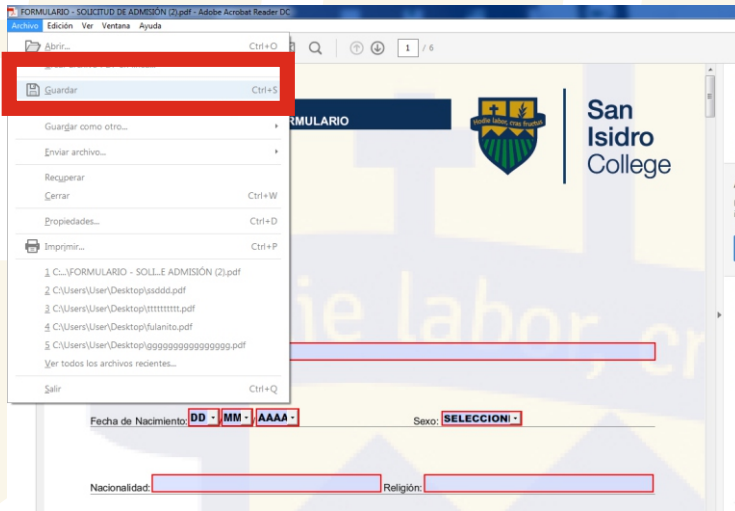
FORMULARIO - SOLICITUD DE ADMISIÓN (2).pdf - Adobe Acrobat Reader DC

Archivo Edición Ver Ventana Ayuda

Abrir... Ctrl+O

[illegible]

Guardar Ctrl+S

Guardar como otro...

Enviar archivo...

Recuperar

Cerrar Ctrl+W

Propiedades... Ctrl+D

Imprimir... Ctrl+P

1 C:\...\FORMULARIO - SOLI...E ADMISIÓN (2).pdf
2 C:\Users\User\Desktop\ssddd.pdf
3 C:\Users\User\Desktop\tttttttttt.pdf
4 C:\Users\User\Desktop\fulanito.pdf
5 C:\Users\User\Desktop\gggggggggggggggg.pdf
Ver todos los archivos recientes...

Salir Ctrl+Q

1 / 6

FORMULARIO

Hodie labor, cras fructus

San Isidro College

Fecha de Nacimiento: DD MM AAAA

Sexo: SELECCIONE

Nacionalidad:

Religión: